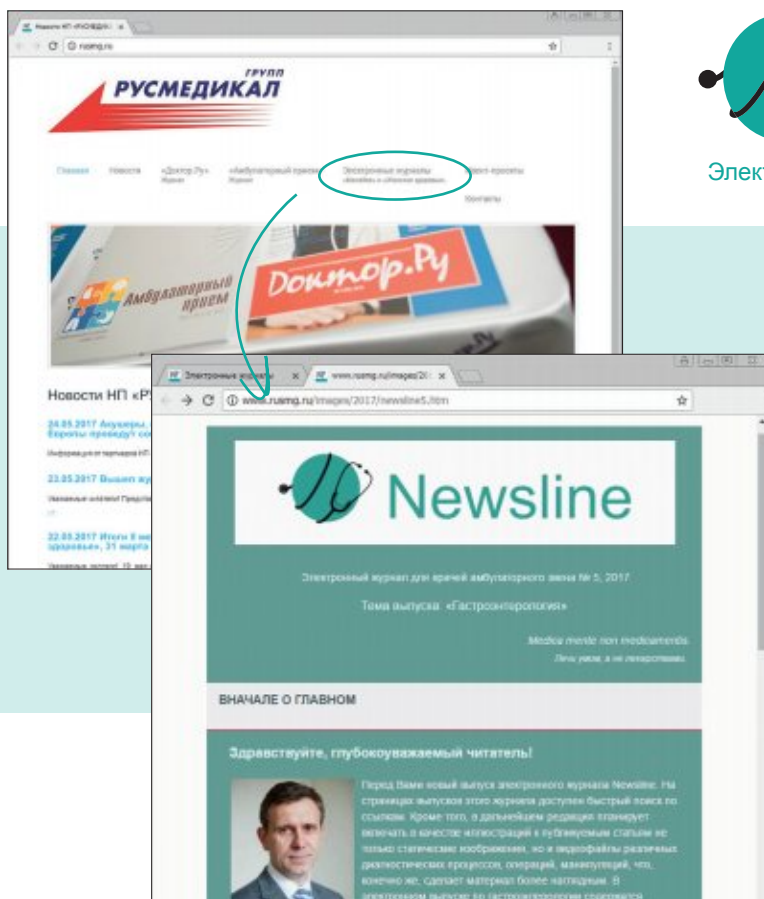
Новости НП «РУСМЕДИКАЛ»
rusmg.ru

ГРУПП
РУСМЕДИКАЛ

Главная Новости «Доктор.Ру» Журнал «Амбулаторный прием» Журнал Электронные журналы «Newsline» и «Здоровье здоровых» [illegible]-проекты Контакты

Амбулаторный прием
Доктор.Ру

Новости НП «РУ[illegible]

24.05.2017 Анкуверы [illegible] Европы проведут со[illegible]

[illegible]

23.05.2017 Вышел жу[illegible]

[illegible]

22.05.2017 Итоги 8 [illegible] здоровья», 31 марта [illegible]

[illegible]

Элект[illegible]

Электронные журналы
www.rusmg.ru/images/20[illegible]
www.rusmg.ru/images/2017/newsline5.htm

Newsline

Электронный журнал для врачей амбулаторного звена № 5, 2017

Тема выпуска «Гастроэнтерология»

Medica mente non medicamentis.
Лечи умом, а не лекарствами.

ВНАЧАЛЕ О ГЛАВНОМ

Здравствуйте, глубокоуважаемый читатель!

Перед Вами новый выпуск электронного журнала Newsline. На страницах выпусков этого журнала доступен быстрый поиск по ссылкам. Кроме того, в дальнейшем редакция планирует включать в качестве иллюстраций к публикуемым статьям не только статические изображения, но и видеофайлы различных диагностических процессов, операций, манипуляций, что, конечно же, сделает материал более наглядным. В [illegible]